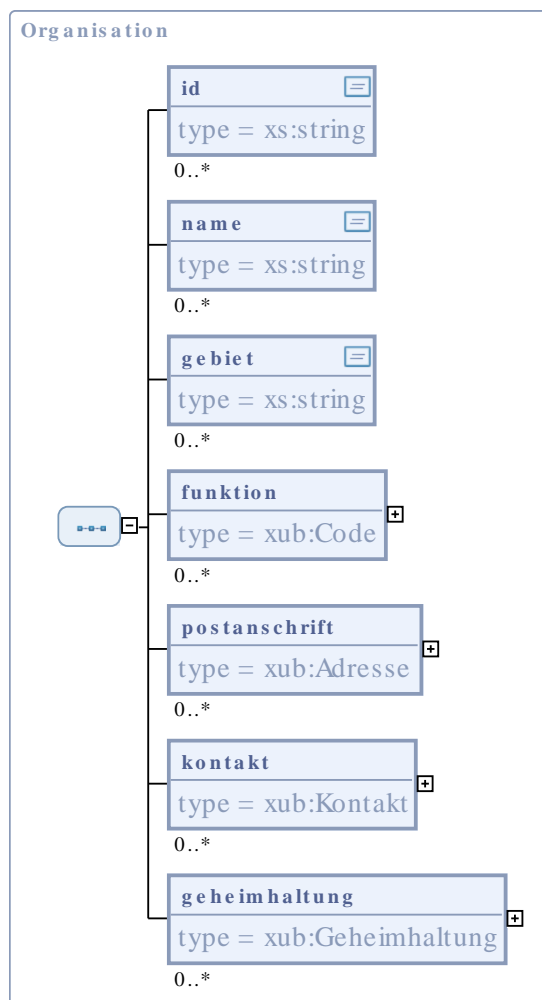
Organisation

id
type = xs:string
0..*

name
type = xs:string
0..*

gebiet
type = xs:string
0..*

funktion
type = xub:Code
0..*

postanschrift
type = xub:Adresse
0..*

kontakt
type = xub:Kontakt
0..*

geheimhaltung
type = xub:Geheimhaltung
0..*